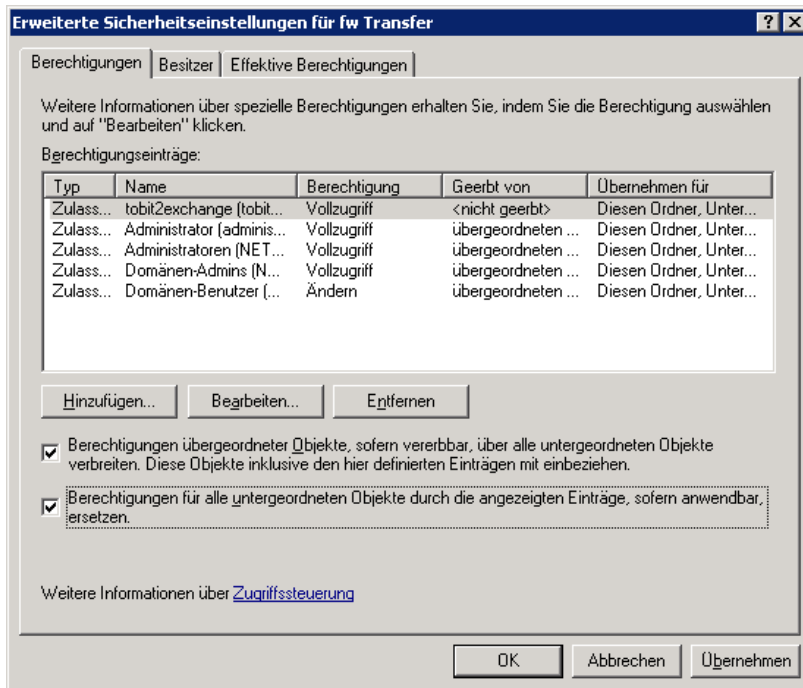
Erweiterte Sicherheitseinstellungen für fw Transfer

? X

Berechtigungen | Besitzer | Effektive Berechtigungen

Weitere Informationen über spezielle Berechtigungen erhalten Sie, indem Sie die Berechtigung auswählen und auf "Bearbeiten" klicken.

Berechtigungseinträge:

| Typ | Name | Berechtigung | Geerbt von | Übernehmen für |
|---|---|---|---|---|
| Zulass... | tobit2exchange (tobit... | Vollzugriff | <nicht geerbt> | Diesen Ordner, Unter... |
| Zulass... | Administrator (adminis... | Vollzugriff | übergeordneten ... | Diesen Ordner, Unter... |
| Zulass... | Administratoren (NET... | Vollzugriff | übergeordneten ... | Diesen Ordner, Unter... |
| Zulass... | Domänen-Admins (N... | Vollzugriff | übergeordneten ... | Diesen Ordner, Unter... |
| Zulass... | Domänen-Benutzer (... | Ändern | übergeordneten ... | Diesen Ordner, Unter... |

Hinzufügen... Bearbeiten... Entfernen

Berechtigungen übergeordneter Objekte, sofern vererbbar, über alle untergeordneten Objekte verbreiten. Diese Objekte inklusive den hier definierten Einträgen mit einbeziehen.

Berechtigungen für alle untergeordneten Objekte durch die angezeigten Einträge, sofern anwendbar, ersetzen.

Weitere Informationen über Zugriffssteuerung

OK Abbrechen Übernehmen